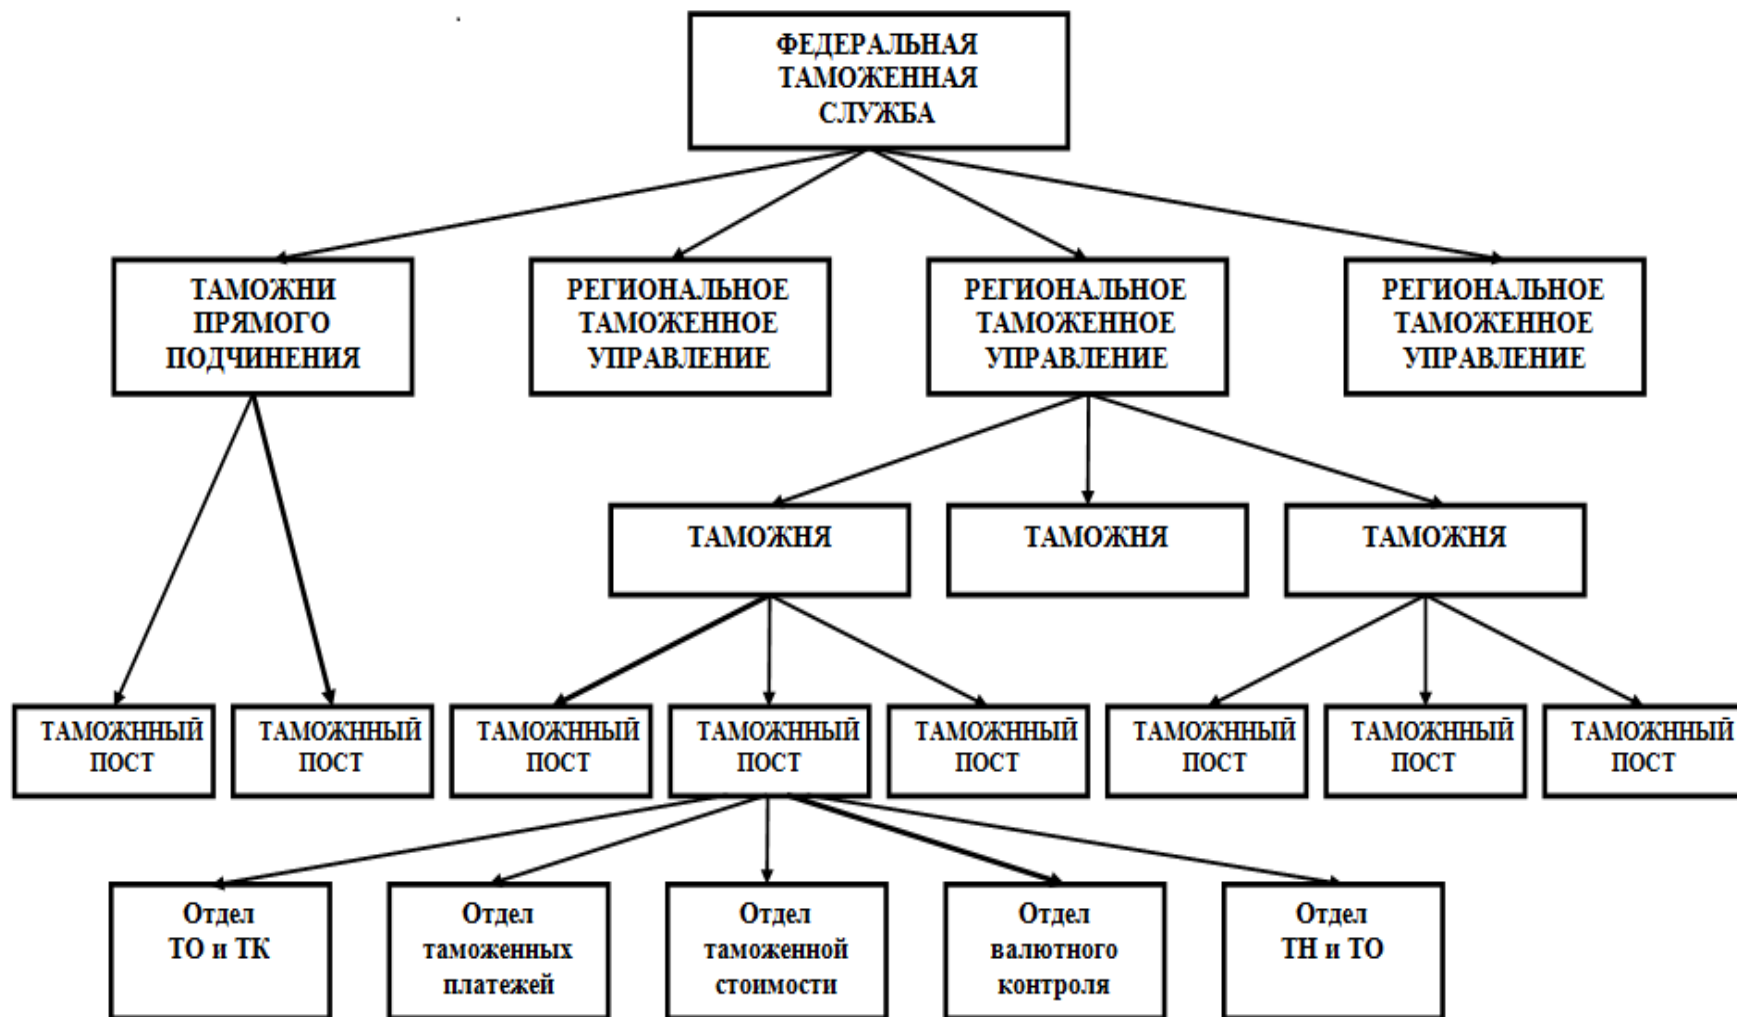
ФЕДЕРАЛЬНАЯ ТАМОЖЕННАЯ СЛУЖБА

ТАМОЖНИ ПРЯМОГО ПОДЧИНЕНИЯ

РЕГИОНАЛЬНОЕ ТАМОЖЕННОЕ УПРАВЛЕНИЕ

РЕГИОНАЛЬНОЕ ТАМОЖЕННОЕ УПРАВЛЕНИЕ

РЕГИОНАЛЬНОЕ ТАМОЖЕННОЕ УПРАВЛЕНИЕ

ТАМОЖНЯ

ТАМОЖНЯ

ТАМОЖНЯ

ТАМОЖНЫЙ ПОСТ

ТАМОЖНЫЙ ПОСТ

ТАМОЖНЫЙ ПОСТ

ТАМОЖНЫЙ ПОСТ

ТАМОЖНЫЙ ПОСТ

ТАМОЖНЫЙ ПОСТ

ТАМОЖНЫЙ ПОСТ

ТАМОЖНЫЙ ПОСТ

Отдел ТО и ТК

Отдел таможенных платежей

Отдел таможенной стоимости

Отдел валютного контроля

Отдел ТН и ТО